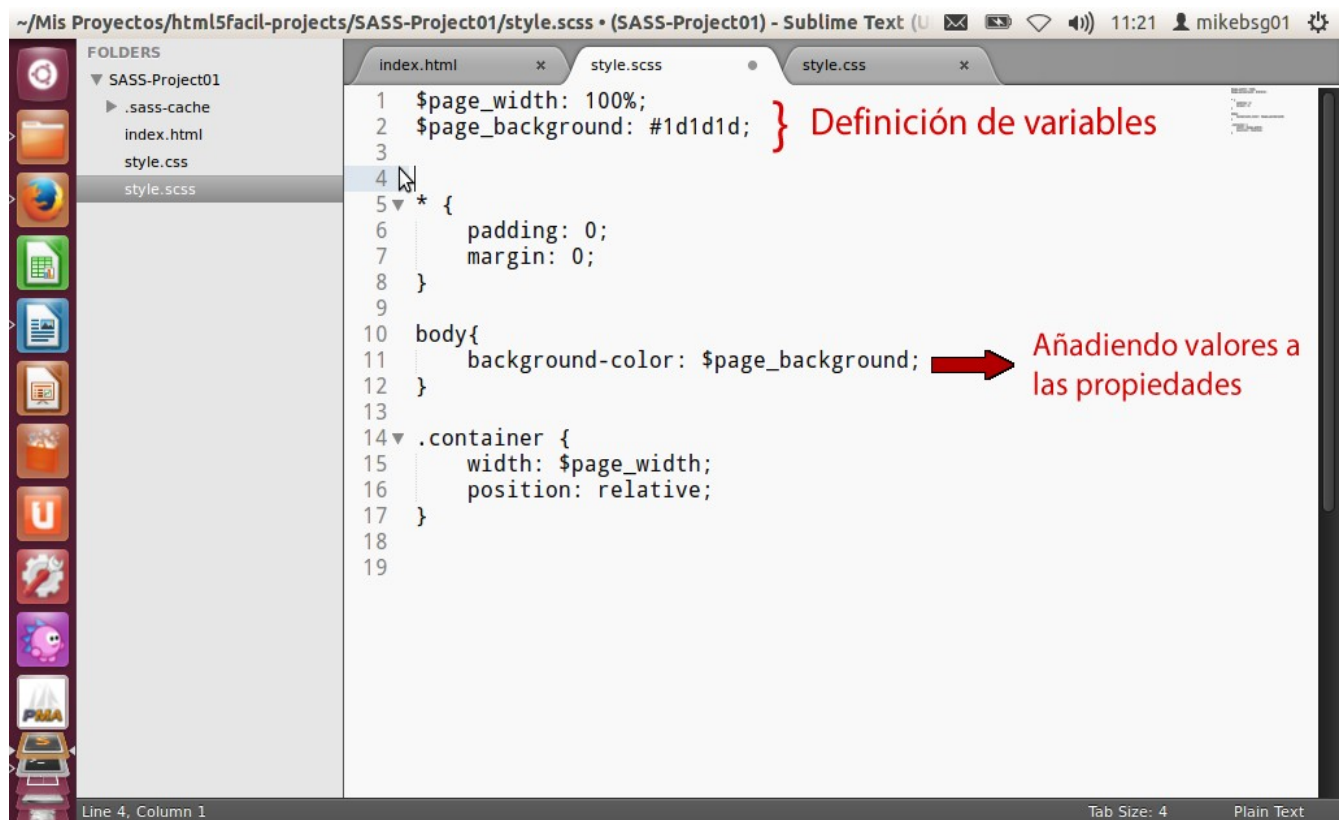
~/Mis Proyectos/html5facil-projects/SASS-Project01/style.scss • (SASS-Project01) - Sublime Text (U 11:21 mikebsg01

FOLDERS
SASS-Project01
.sass-cache
index.html
style.css
style.scss

index.html ×
style.scss
style.css ×

1 $page_width: 100%;
2 $page_background: #1d1d1d;
3
4
5 * {
6 padding: 0;
7 margin: 0;
8 }
9
10 body{
11 background-color: $page_background;
12 }
13
14 .container {
15 width: $page_width;
16 position: relative;
17 }
18
19

Definición de variables

Añadiendo valores a las propiedades

PMA

Line 4, Column 1
Tab Size: 4
Plain Text